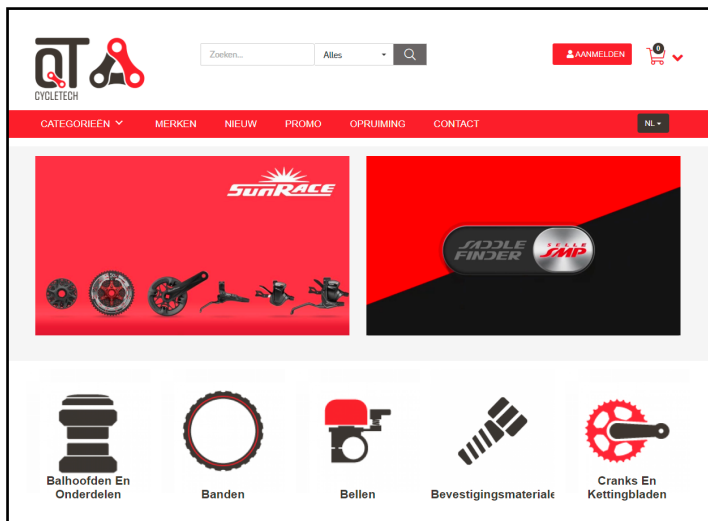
QT CYCLETECH

Zoeken...

Alles

AANMELDEN

0

CATEGORIEËN

MERKEN

NIEUW

PROMO

OPRUIMING

CONTACT

NL

SUNRACE

SADDLE FINDER

SELLE SMP

Balhoofden En Onderdelen

Banden

Bellen

Bevestigingsmateriale

Cranks En Kettingbladen